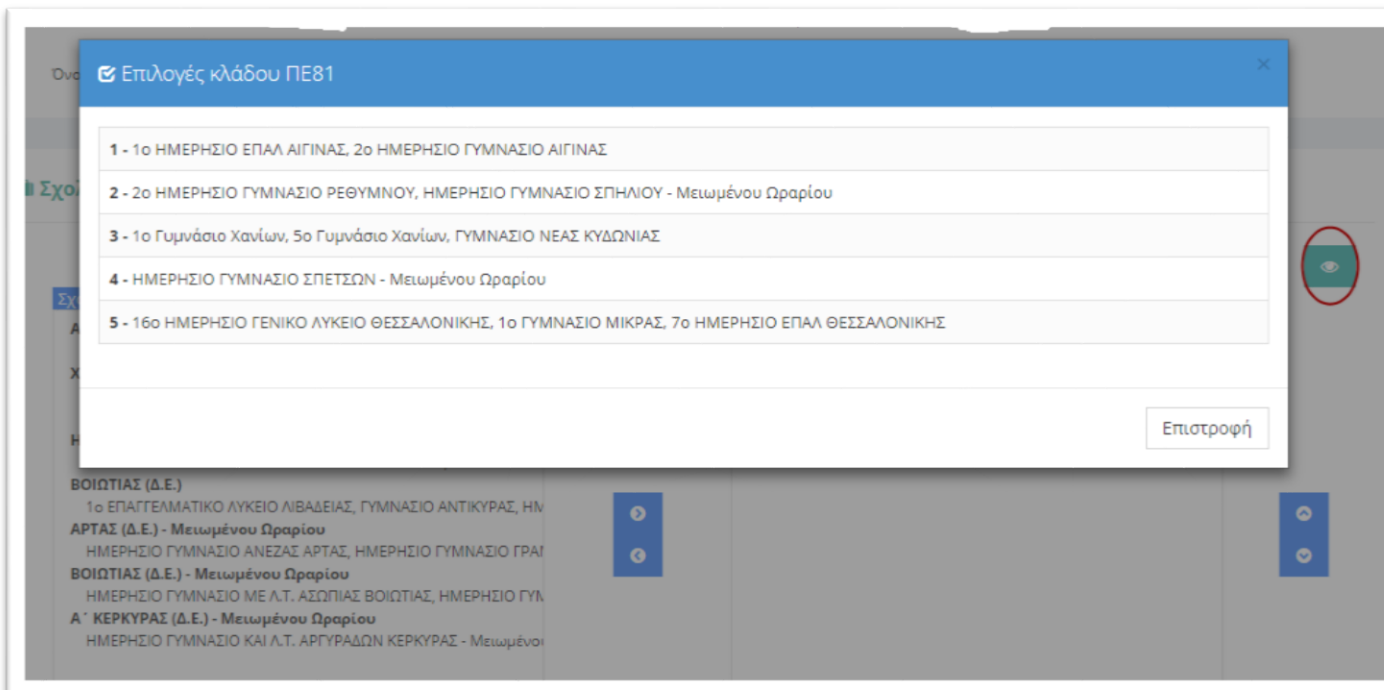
Ονο

Επιλογές κλάδου ΠΕ81

×

1 - 1ο ΗΜΕΡΗΣΙΟ ΕΠΑΛ ΑΙΓΙΝΑΣ, 2ο ΗΜΕΡΗΣΙΟ ΓΥΜΝΑΣΙΟ ΑΙΓΙΝΑΣ

2 - 2ο ΗΜΕΡΗΣΙΟ ΓΥΜΝΑΣΙΟ ΡΕΘΥΜΝΟΥ, ΗΜΕΡΗΣΙΟ ΓΥΜΝΑΣΙΟ ΣΠΗΛΙΟΥ - Μειωμένου Ωραρίου

3 - 1ο Γυμνάσιο Χανίων, 5ο Γυμνάσιο Χανίων, ΓΥΜΝΑΣΙΟ ΝΕΑΣ ΚΥΔΩΝΙΑΣ

4 - ΗΜΕΡΗΣΙΟ ΓΥΜΝΑΣΙΟ ΣΠΕΤΣΩΝ - Μειωμένου Ωραρίου

5 - 16ο ΗΜΕΡΗΣΙΟ ΓΕΝΙΚΟ ΛΥΚΕΙΟ ΘΕΣΣΑΛΟΝΙΚΗΣ, 1ο ΓΥΜΝΑΣΙΟ ΜΙΚΡΑΣ, 7ο ΗΜΕΡΗΣΙΟ ΕΠΑΛ ΘΕΣΣΑΛΟΝΙΚΗΣ

Επιστροφή

Σχο

Σχ

Α

Χ

Η

ΒΟΙΩΤΙΑΣ (Δ.Ε.)
1ο ΕΠΑΓΓΕΛΜΑΤΙΚΟ ΛΥΚΕΙΟ ΛΙΒΑΔΕΙΑΣ, ΓΥΜΝΑΣΙΟ ΑΝΤΙΚΥΡΑΣ, ΗΜ
ΑΡΤΑΣ (Δ.Ε.) - Μειωμένου Ωραρίου
ΗΜΕΡΗΣΙΟ ΓΥΜΝΑΣΙΟ ΑΝΕΖΑΣ ΑΡΤΑΣ, ΗΜΕΡΗΣΙΟ ΓΥΜΝΑΣΙΟ ΓΡΑΜ
ΒΟΙΩΤΙΑΣ (Δ.Ε.) - Μειωμένου Ωραρίου
ΗΜΕΡΗΣΙΟ ΓΥΜΝΑΣΙΟ ΜΕ Λ.Τ. ΑΣΩΠΙΑΣ ΒΟΙΩΤΙΑΣ, ΗΜΕΡΗΣΙΟ ΓΥΜ
Α΄ ΚΕΡΚΥΡΑΣ (Δ.Ε.) - Μειωμένου Ωραρίου
ΗΜΕΡΗΣΙΟ ΓΥΜΝΑΣΙΟ ΚΑΙ Λ.Τ. ΑΡΓΥΡΑΔΩΝ ΚΕΡΚΥΡΑΣ - Μειωμένου